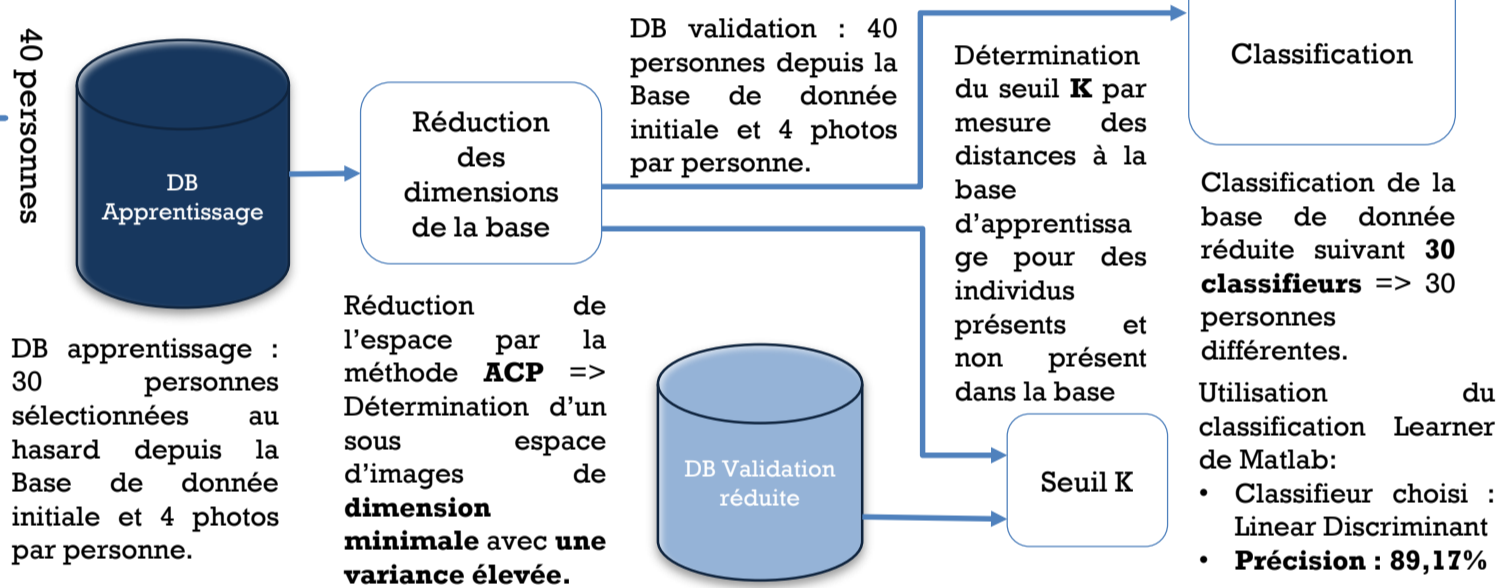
40 personnes

DB Apprentissage

DB apprentissage : 30 personnes sélectionnées au hasard depuis la Base de donnée initiale et 4 photos par personne.

Réduction des dimensions de la base

Réduction de l'espace par la méthode **ACP** => Détermination d'un sous espace d'images de **dimension minimale** avec **une variance élevée.**

DB validation : 40 personnes depuis la Base de donnée initiale et 4 photos par personne.

DB Validation réduite

Détermination du seuil **K** par mesure des distances à la base d'apprentissage pour des individus présents et non présent dans la base

Seuil K

Classification

Classification de la base de donnée réduite suivant **30 classifieurs** => 30 personnes différentes.

Utilisation du classification Learner de Matlab:

• Classifieur choisi : Linear Discriminant

• **Précision : 89,17%**